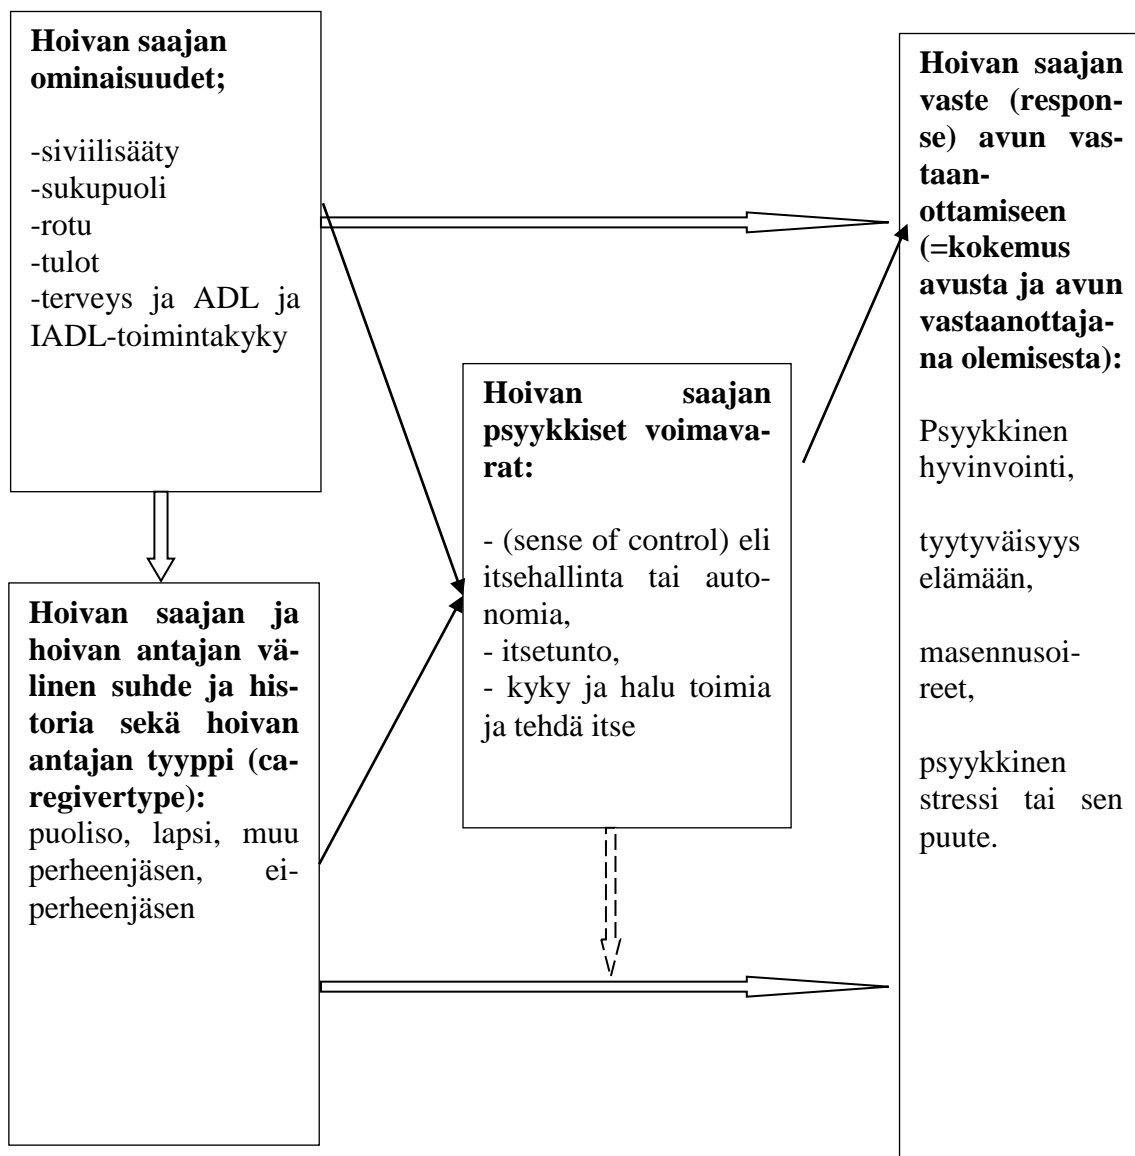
**Hoivan saajan ominaisuudet;**

-siviilisääty
-sukupuoli
-rotu
-tulot
-terveys ja ADL ja IADL-toimintakyky

**Hoivan saajan ja hoivan antajan välinen suhde ja historia sekä hoivan antajan tyyppi (caregivertype):**
puoliso, lapsi, muu perheenjäsen, ei-perheenjäsen

**Hoivan saajan psyykkiset voimavarat:**

- (sense of control) eli itsehallinta tai autonomia,
- itsetunto,
- kyky ja halu toimia ja tehdä itse

**Hoivan saajan vaste (response) avun vastaanottamiseen (=kokemus avusta ja avun vastaanottajana olemisesta):**

Psyykkinen hyvinvointi,

tyytyväisyys elämään,

masennusoireet,

psyykkinen stressi tai sen puute.